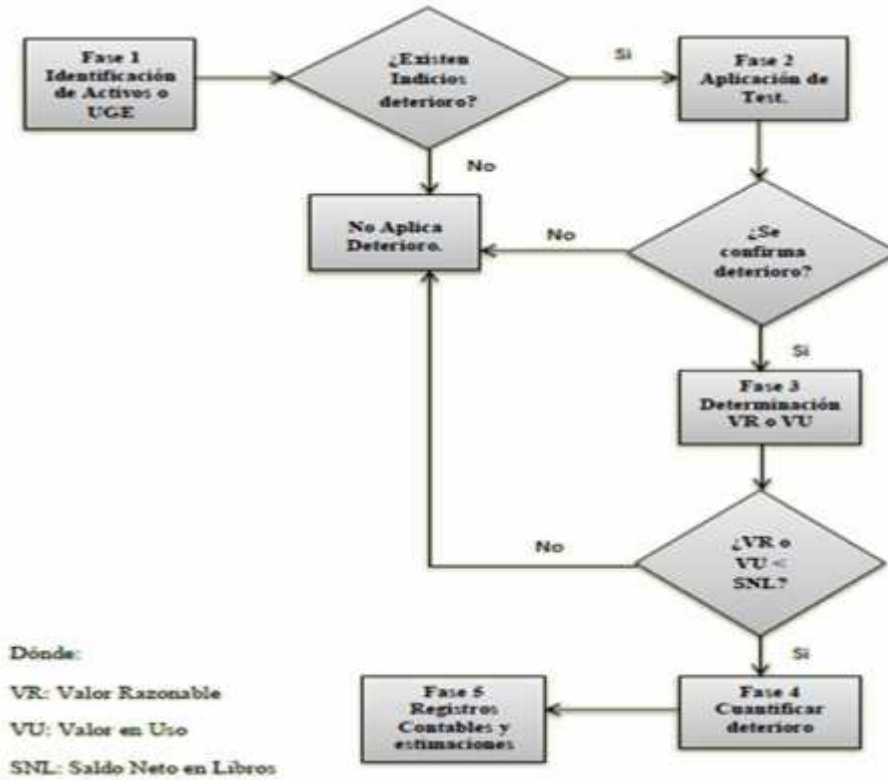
Fase 1 Identificación de Activos o UGE

¿Existen Indicios deterioro?

Si

Fase 2 Aplicación de Test.

No

No Aplica Deterioro.

No

¿Se confirma deterioro?

Si

Fase 3 Determinación VR o VU

No

¿VR o VU < SNL?

Si

Fase 5 Registros Contables y estimaciones

Fase 4 Cuantificar deterioro

Dónde:

VR: Valor Razonable

VU: Valor en Uso

SNL: Saldo Neto en Libros